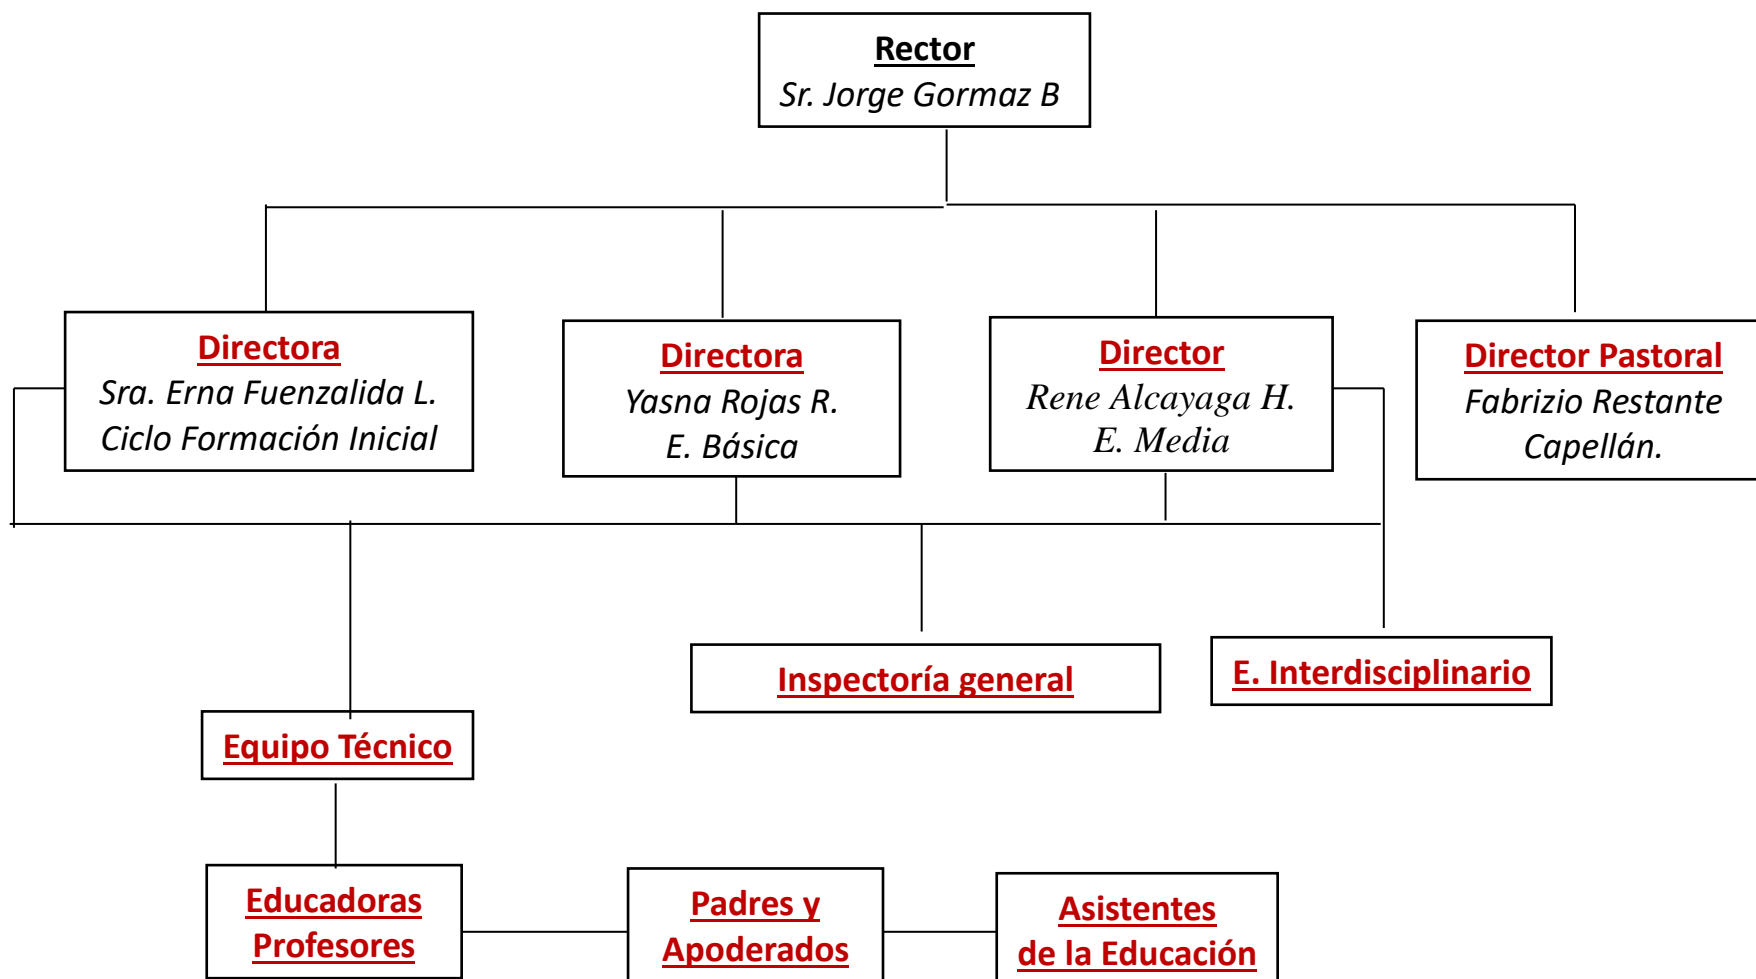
Rector
Sr. Jorge Gormaz B

Directora
Sra. Erna Fuenzalida L.
Ciclo Formación Inicial

Directora
Yasna Rojas R.
E. Básica

Director
Rene Alcayaga H.
E. Media

Director Pastoral
Fabrizio Restante
Capellán.

Inspectoría general

E. Interdisciplinario

Equipo Técnico

Educadoras
Profesores

Padres y
Apoderados

Asistentes
de la Educación